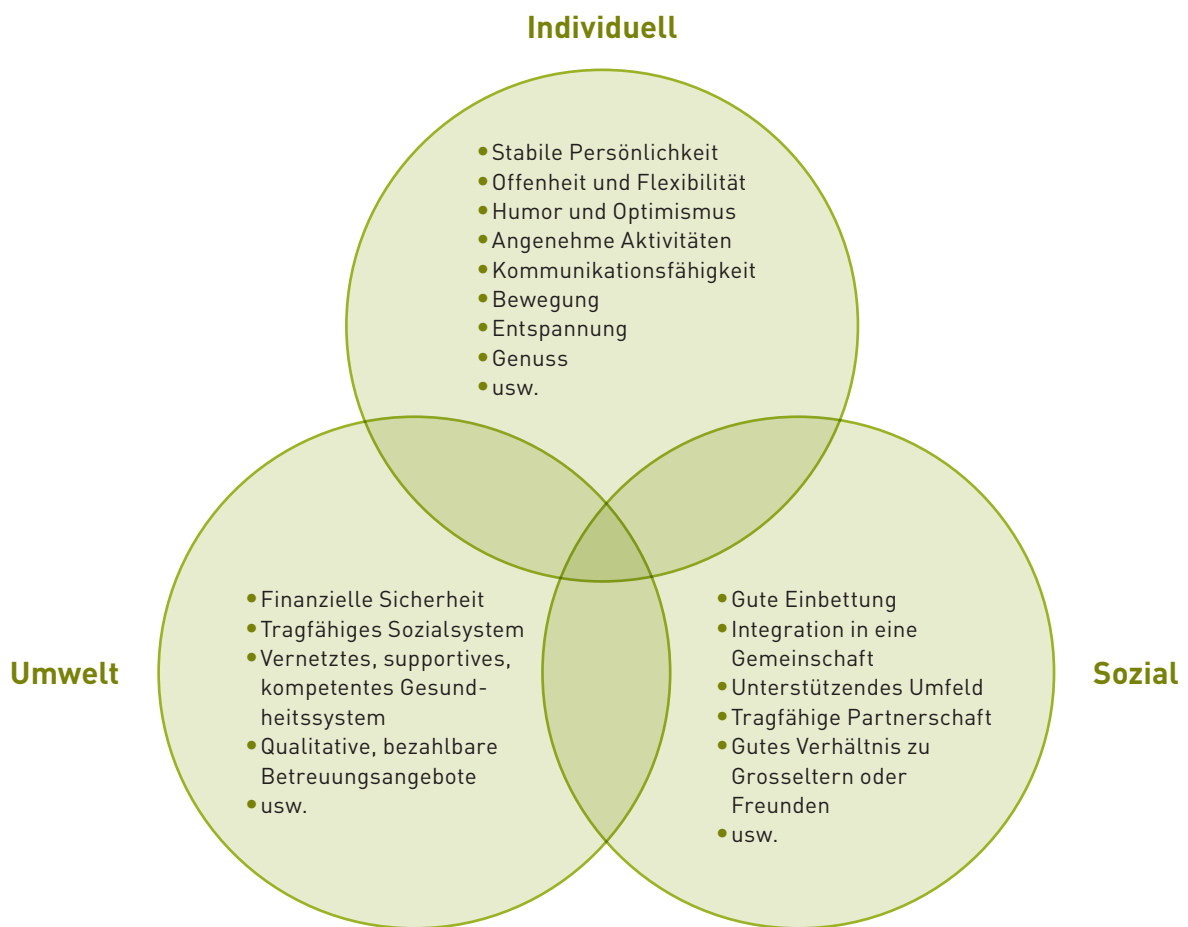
Individuell

• Stabile Persönlichkeit
• Offenheit und Flexibilität
• Humor und Optimismus
• Angenehme Aktivitäten
• Kommunikationsfähigkeit
• Bewegung
• Entspannung
• Genuss
• usw.

Umwelt

• Finanzielle Sicherheit
• Tragfähiges Sozialsystem
• Vernetztes, supportives, kompetentes Gesundheitssystem
• Qualitative, bezahlbare Betreuungsangebote
• usw.

Sozial

• Gute Einbettung
• Integration in eine Gemeinschaft
• Unterstützendes Umfeld
• Tragfähige Partnerschaft
• Gutes Verhältnis zu Grosseltern oder Freunden
• usw.